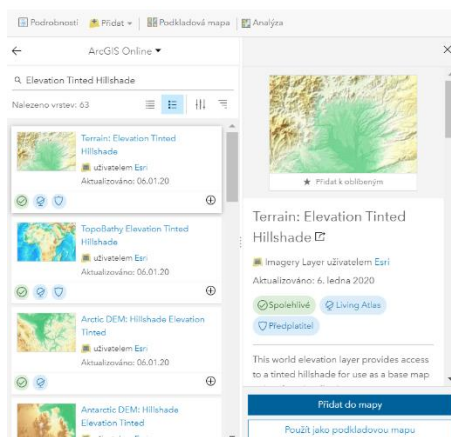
Podrobnosti | Přidat | Podkladová mapa | Analýza

ArcGIS Online

Elevation Tinted Hillshade

Nalezeno vrstev: 63

Terrain: Elevation Tinted Hillshade
uživatelem Esri
Aktualizováno: 06.01.20

TopoBathy Elevation Tinted Hillshade
uživatelem Esri
Aktualizováno: 06.01.20

Arctic DEM: Hillshade Elevation Tinted
uživatelem Esri
Aktualizováno: 06.01.20

Antarctic DEM: Hillshade Elevation Tinted

★ Přidat k oblíbeným

Terrain: Elevation Tinted Hillshade

Imagery Layer uživatelem Esri
Aktualizováno: 6. ledna 2020

Spolehlivé
Living Atlas
Předplatitel

This world elevation layer provides access to a tinted hillshade for use as a base map

Přidat do mapy

Použít jako podkladovou mapu